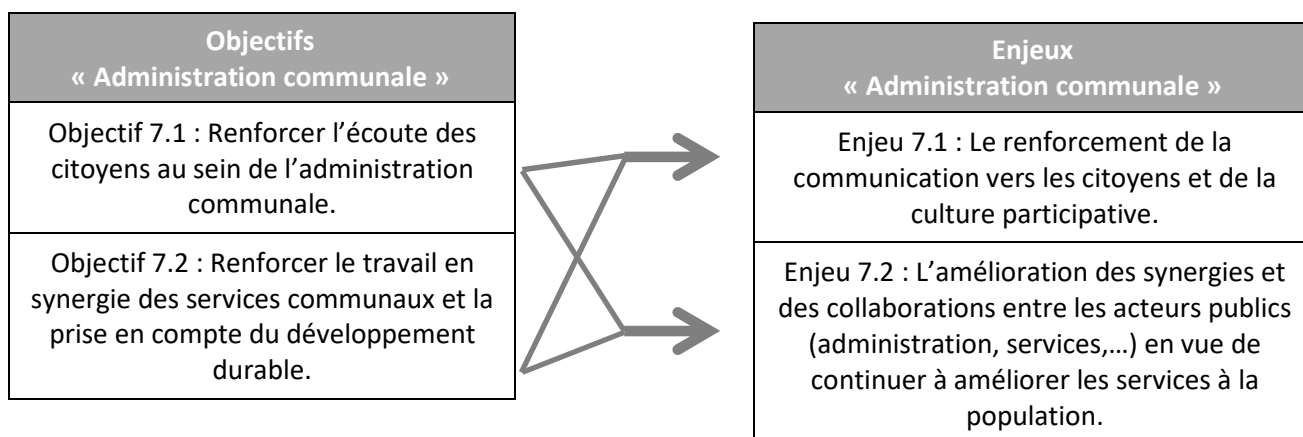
Objectifs
« Administration communale »

Objectif 7.1 : Renforcer l’écoute des citoyens au sein de l’administration communale.

Objectif 7.2 : Renforcer le travail en synergie des services communaux et la prise en compte du développement durable.

Enjeux
« Administration communale »

Enjeu 7.1 : Le renforcement de la communication vers les citoyens et de la culture participative.

Enjeu 7.2 : L’amélioration des synergies et des collaborations entre les acteurs publics (administration, services,…) en vue de continuer à améliorer les services à la population.